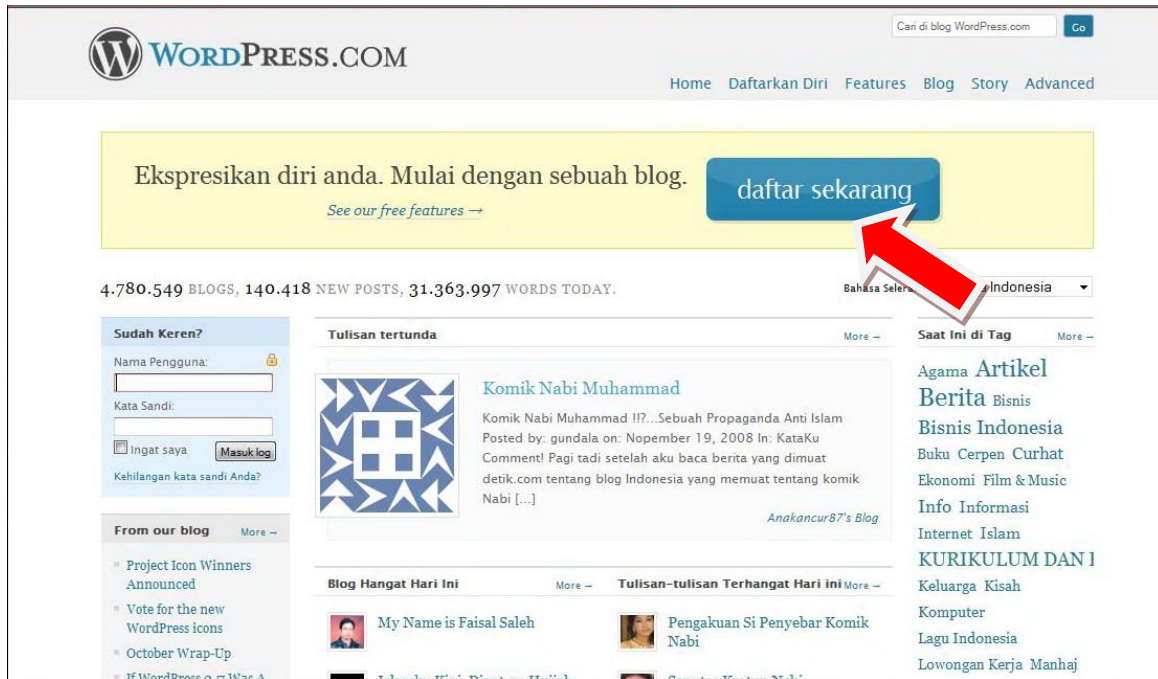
Cari di blog WordPress.com Go

WordPress.com

Home Daftarkan Diri Features Blog Story Advanced

Ekspresikan diri anda. Mulai dengan sebuah blog.

See our free features →

daftar sekarang

4.780.549 BLOGS, 140.418 NEW POSTS, 31.363.997 WORDS TODAY.

Bahasa Sele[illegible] Indonesia

Sudah Keren?

Nama Pengguna:

Kata Sandi:

Ingat saya

Masuk log

Kehilangan kata sandi Anda?

From our blog More →

Project Icon Winners Announced

Vote for the new WordPress icons

October Wrap-Up

If WordPress 2.7 Was A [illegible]

Tulisan tertunda More →

Komik Nabi Muhammad

Komik Nabi Muhammad !!?...Sebuah Propaganda Anti Islam Posted by: gundala on: Nopember 19, 2008 In: KataKu Comment! Pagi tadi setelah aku baca berita yang dimuat detik.com tentang blog Indonesia yang memuat tentang komik Nabi [...]

Anakancur87's Blog

Blog Hangat Hari Ini More →

My Name is Faisal Saleh

Tulisan-tulisan Terhangat Hari ini More →

Pengakuan Si Penyebar Komik Nabi

Saat Ini di Tag More →

Agama Artikel Berita Bisnis Bisnis Indonesia Buku Cerpen Curhat Ekonomi Film & Music Info Informasi Internet Islam KURIKULUM DAN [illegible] Keluarga Kisah Komputer Lagu Indonesia Lowongan Kerja Manhaj